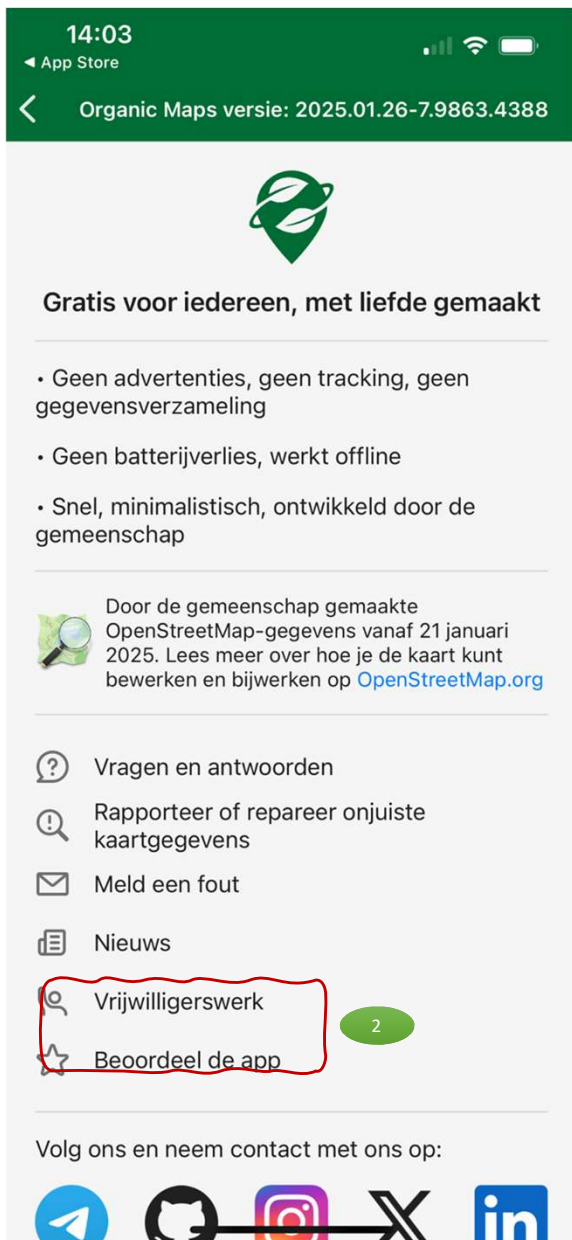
14:03
◀ App Store

Organic Maps versie: 2025.01.26-7.9863.4388

Gratis voor iedereen, met liefde gemaakt

• Geen advertenties, geen tracking, geen gegevensverzameling

• Geen batterijverlies, werkt offline

• Snel, minimalistisch, ontwikkeld door de gemeenschap

Door de gemeenschap gemaakte OpenStreetMap-gegevens vanaf 21 januari 2025. Lees meer over hoe je de kaart kunt bewerken en bijwerken op OpenStreetMap.org

Vragen en antwoorden

Rapporteer of repareer onjuiste kaartgegevens

Meld een fout

Nieuws

Vrijwilligerswerk

2

Beoordeel de app

Volg ons en neem contact met ons op: